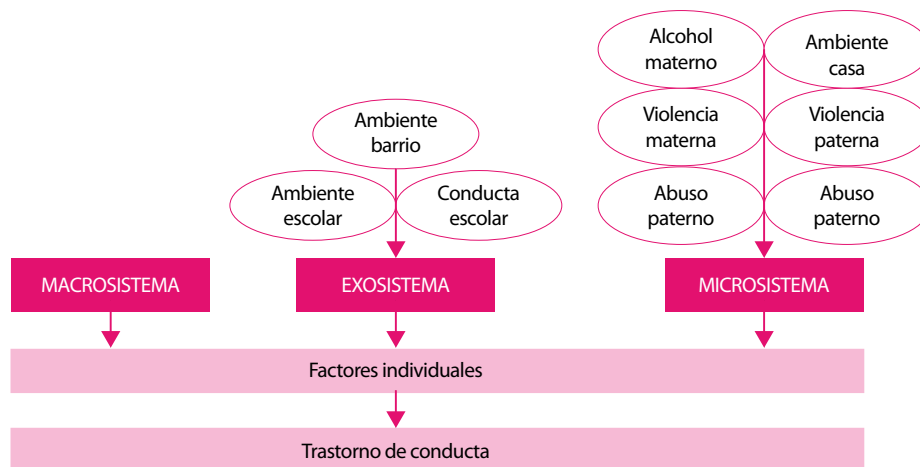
Alcohol materno

Ambiente casa

Violencia materna

Violencia paterna

Abuso paterno

Abuso paterno

Ambiente barrio

Ambiente escolar

Conducta escolar

MACROSISTEMA

EXOSISTEMA

MICROSISTEMA

Factores individuales

Trastorno de conducta